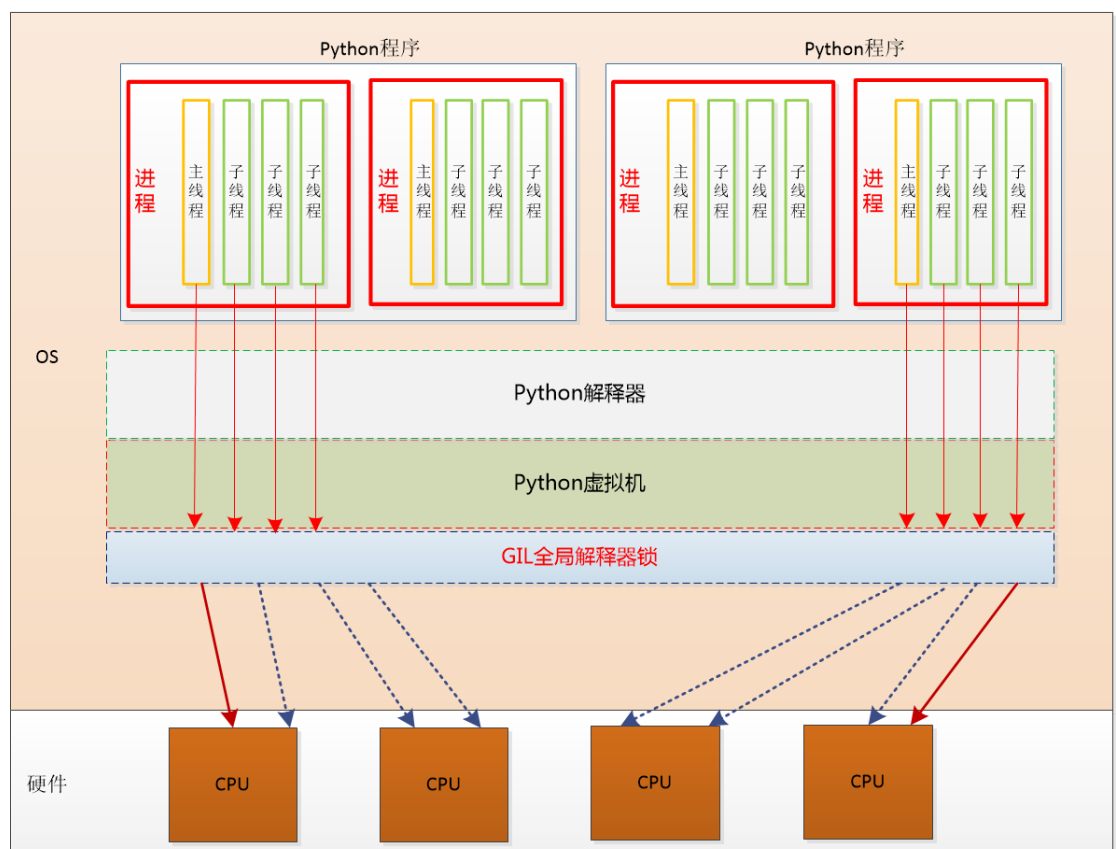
Python程序

进程

主线程

子线程

子线程

子线程

进程

主线程

子线程

子线程

子线程

Python程序

进程

主线程

子线程

子线程

子线程

进程

主线程

子线程

子线程

子线程

OS

Python解释器

Python虚拟机

GIL全局解释器锁

硬件

CPU

CPU

CPU

CPU